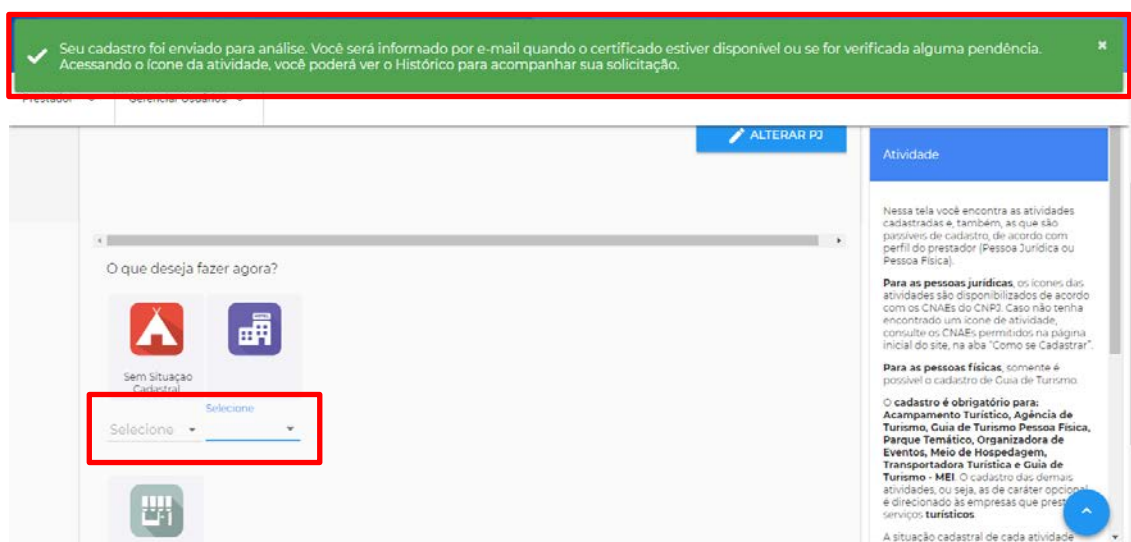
Seu cadastro foi enviado para análise. Você será informado por e-mail quando o certificado estiver disponível ou se for verificada alguma pendência. Acessando o ícone da atividade, você poderá ver o Histórico para acompanhar sua solicitação.

×

Prestador
Gerenciar Usuários

ALTERAR PJ

O que deseja fazer agora?

Sem Situação Cadastral

Selecione
Selecione

Atividade

Nessa tela você encontra as atividades cadastradas e, também, as que são passíveis de cadastro, de acordo com perfil do prestador (Pessoa Jurídica ou Pessoa Física).

Para as pessoas jurídicas, os ícones das atividades são disponibilizados de acordo com os CNAEs do CNPJ. Caso não tenha encontrado um ícone de atividade, consulte os CNAEs permitidos na página inicial do site, na aba "Como se Cadastrar".

Para as pessoas físicas, somente é possível o cadastro de Guia de Turismo.

O cadastro é obrigatório para: Acampamento Turístico, Agência de Turismo, Guia de Turismo Pessoa Física, Parque Temático, Organizadora de Eventos, Meio de Hospedagem, Transportadora Turística e Guia de Turismo - MEI. O cadastro das demais atividades, ou seja, as de caráter opcional é direcionado às empresas que prest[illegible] serviços turísticos

A situação cadastral de cada atividade